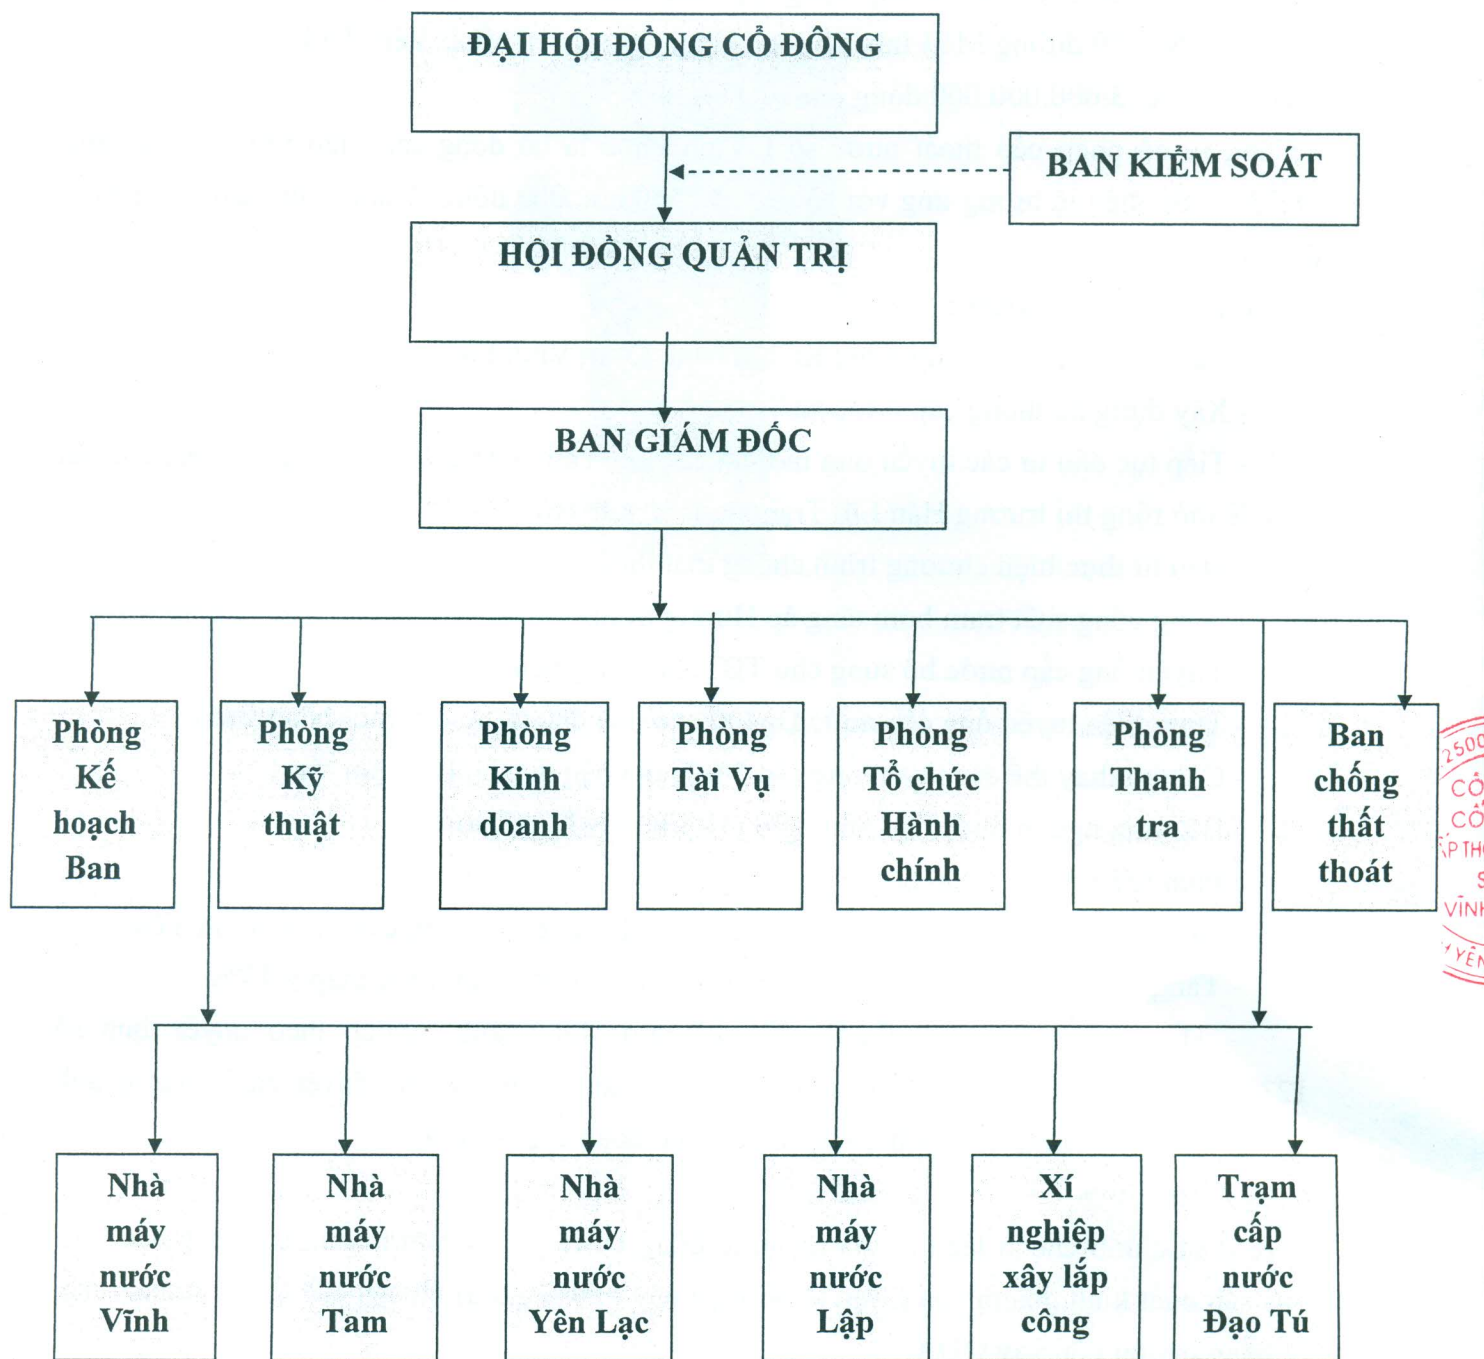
ĐẠI HỘI ĐỒNG CỔ ĐÔNG

BAN KIỂM SOÁT

HỘI ĐỒNG QUẢN TRỊ

BAN GIÁM ĐỐC

Phòng Kế hoạch Ban

Phòng Kỹ thuật

Phòng Kinh doanh

Phòng Tài Vụ

Phòng Tổ chức Hành chính

Phòng Thanh tra

Ban chống thất thoát

Nhà máy nước Vĩnh

Nhà máy nước Tam

Nhà máy nước Yên Lạc

Nhà máy nước Lập

Xí nghiệp xây lắp công

Trạm cấp nước Đạo Tú

2500
CỔ
CỔ
ẤP TH
S
VĨNH
YÊN